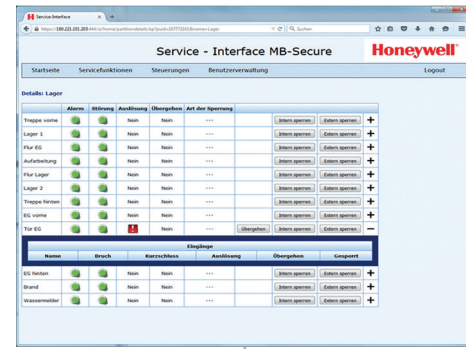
Service-Interface

https://169.231.101.203:444/a/home/partitiondetails.tg/?puid=1677720&name=Lager

Suchen

Service - Interface MB-Secure

Honeywell

Startseite | Servicefunktionen | Steuerungen | Benutzerverwaltung | Logout

Details: Lager

| | Alarm | Störung | Auslösung | Übergehen | Art der Sperrung | | | | |
|---|---|---|---|---|---|---|---|---|---|
| Treppe vorne | | | Nein | Nein | --- | | Intern sperren | Extern sperren | + |
| Lager 1 | | | Nein | Nein | --- | | Intern sperren | Extern sperren | + |
| Flur EG | | | Nein | Nein | --- | | Intern sperren | Extern sperren | + |
| Aufarbeitung | | | Nein | Nein | --- | | Intern sperren | Extern sperren | + |
| Flur Lager | | | Nein | Nein | --- | | Intern sperren | Extern sperren | + |
| Lager 2 | | | Nein | Nein | --- | | Intern sperren | Extern sperren | + |
| Treppe hinten | | | Nein | Nein | --- | | Intern sperren | Extern sperren | + |
| EG vorne | | | Nein | Nein | --- | | Intern sperren | Extern sperren | + |
| Tür EG | | | ! | Nein | --- | Übergehen | Intern sperren | Extern sperren | − |

Eingänge

| Name | Bruch | Kurzschluss | Auslösung | Übergehen | Gesperrt |
|---|---|---|---|---|---|

| | | | | | | | | | |
|---|---|---|---|---|---|---|---|---|---|
| EG hinten | | | Nein | Nein | --- | | Intern sperren | Extern sperren | + |
| Brand | | | Nein | Nein | --- | | Intern sperren | Extern sperren | + |
| Wassermelder | | | Nein | Nein | --- | | Intern sperren | Extern sperren | + |